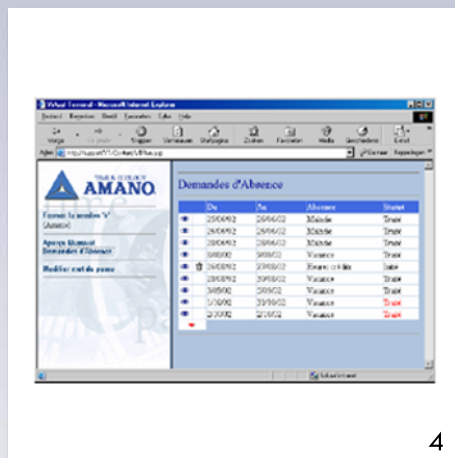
Virtual Terminal - Microsoft Internet Explorer

AMANO

Demandes d'Absence

| | Du | Au | Absence | Statut |
|---|---|---|---|---|
| | 25/06/02 | 26/06/02 | Maladie | Traité |
| | 25/06/02 | 26/06/02 | Maladie | Traité |
| | 25/06/02 | 26/06/02 | Maladie | Traité |
| | 9/08/02 | 9/08/02 | Vacance | Traité |
| | 25/08/02 | 25/08/02 | Heures crédits | Initié |
| | 28/08/02 | 30/08/02 | Vacance | Traité |
| | 3/09/02 | 5/09/02 | Vacance | Traité |
| | 1/10/02 | 31/10/02 | Vacance | Traité |
| | 2/10/02 | 2/10/02 | Vacance | Traité |

Fermer la fenêtre 'V' (Amano)

Aperçu Manuel Demandes d'Absence

Modifier mot de passe

4